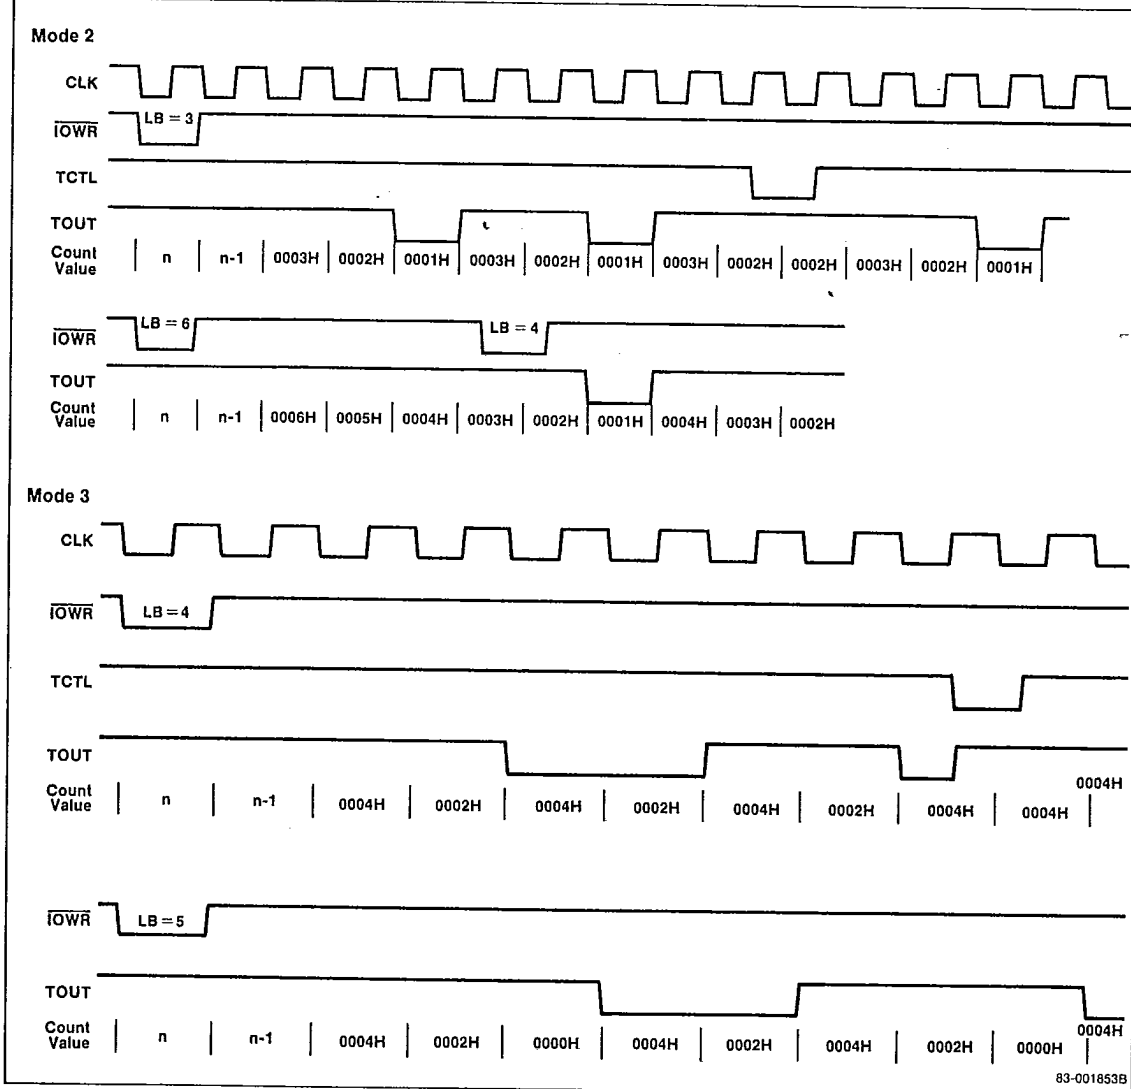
Mode 2

CLK

$\overline{IOWR}$ LB = 3

TCTL

TOUT

Count Value n n-1 0003H 0002H 0001H 0003H 0002H 0001H 0003H 0002H 0002H 0003H 0002H 0001H

$\overline{IOWR}$ LB = 6 LB = 4

TOUT

Count Value n n-1 0006H 0005H 0004H 0003H 0002H 0001H 0004H 0003H 0002H

Mode 3

CLK

$\overline{IOWR}$ LB = 4

TCTL

TOUT

Count Value n n-1 0004H 0002H 0004H 0002H 0004H 0002H 0004H 0004H 0004H

$\overline{IOWR}$ LB = 5

TOUT

Count Value n n-1 0004H 0002H 0000H 0004H 0002H 0004H 0002H 0000H 0004H

83-001853B